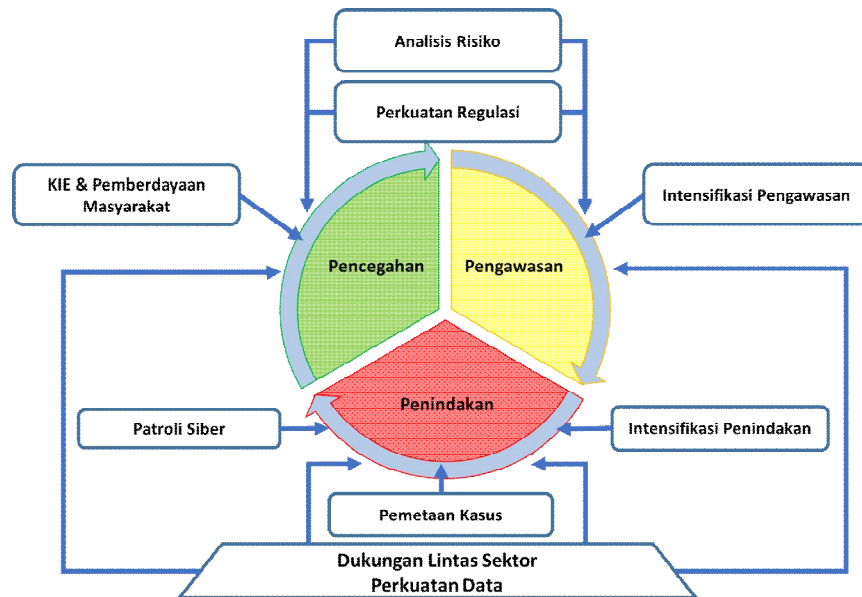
Analisis Risiko

Perkuatan Regulasi

KIE & Pemberdayaan Masyarakat

Intensifikasi Pengawasan

Pencegahan

Pengawasan

Penindakan

Patroli Siber

Intensifikasi Penindakan

Pemetaan Kasus

Dukungan Lintas Sektor
Perkuatan Data